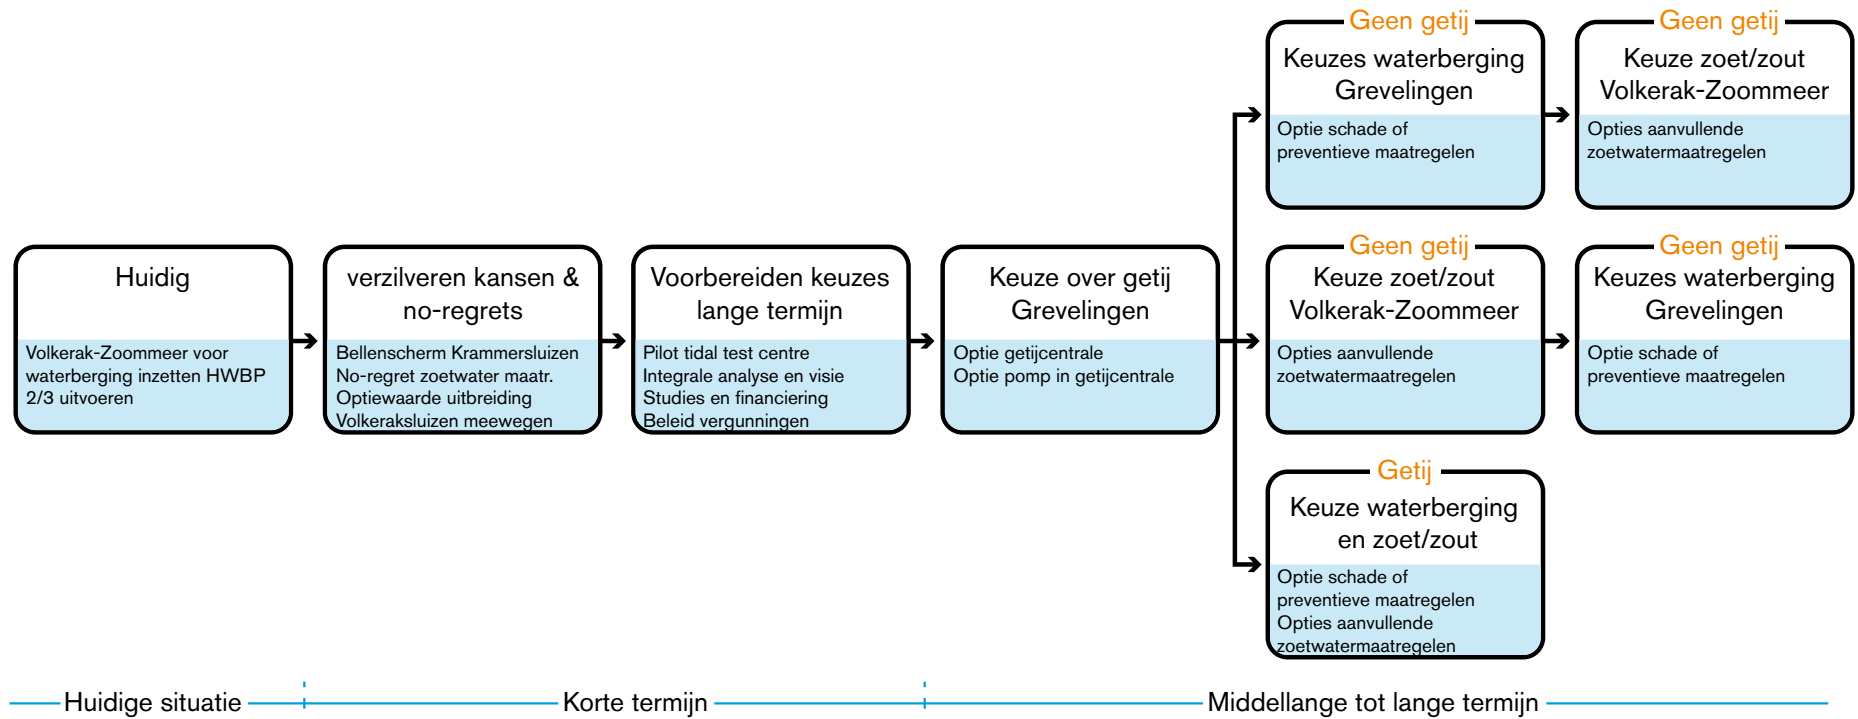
Huidig

Volkerak-Zoommeer voor waterberging inzetten HWBP 2/3 uitvoeren

verzilveren kansen & no-regrets

Bellenscherm Krammersluizen
No-regret zoetwater maatr.
Optiewaarde uitbreiding
Volkeraksluizen meewegen

Voorbereiden keuzes lange termijn

Pilot tidal test centre
Integrale analyse en visie
Studies en financiering
Beleid vergunningen

Keuze over getij Grevelingen

Optie getijcentrale
Optie pomp in getijcentrale

Geen getij

Keuzes waterberging Grevelingen

Optie schade of preventieve maatregelen

Geen getij

Keuze zoet/zout Volkerak-Zoommeer

Opties aanvullende zoetwatermaatregelen

Geen getij

Keuze zoet/zout Volkerak-Zoommeer

Opties aanvullende zoetwatermaatregelen

Geen getij

Keuzes waterberging Grevelingen

Optie schade of preventieve maatregelen

Getij

Keuze waterberging en zoet/zout

Optie schade of preventieve maatregelen
Opties aanvullende zoetwatermaatregelen

Huidige situatie

Korte termijn

Middellange tot lange termijn